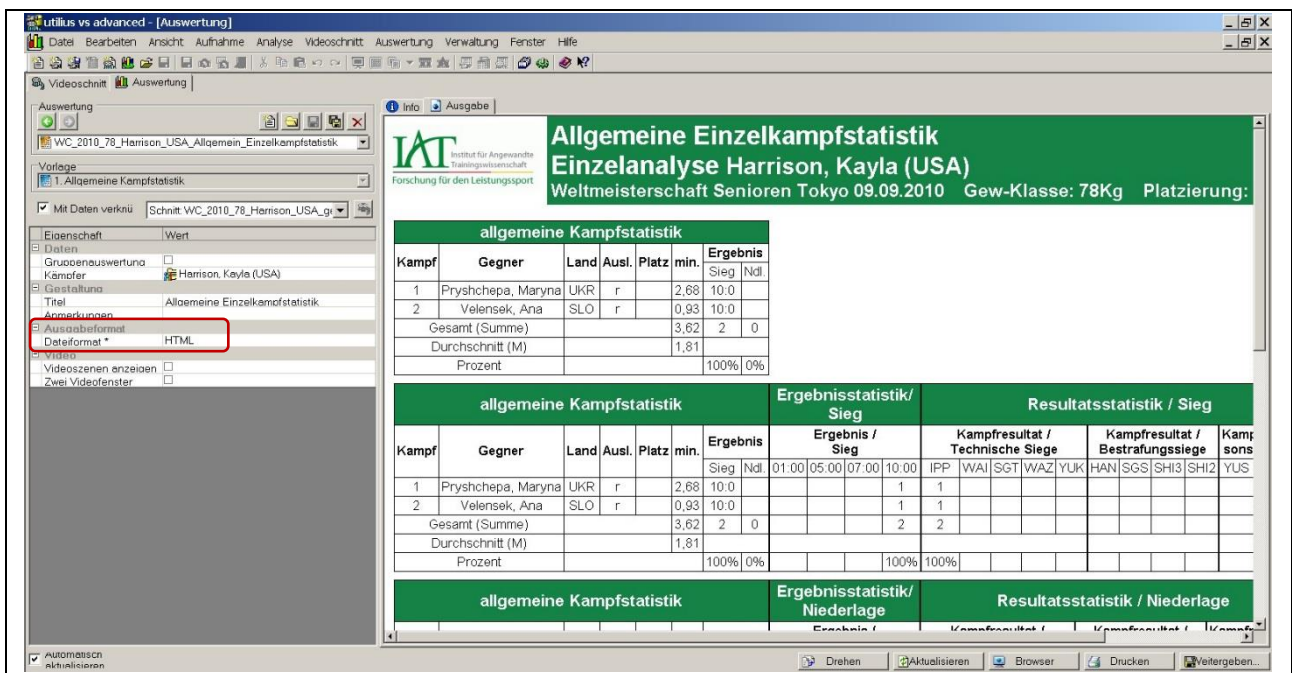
utilius vs advanced - [Auswertung]

Datei Bearbeiten Ansicht Aufnahme Analyse Videoschnitt Auswertung Verwaltung Fenster Hilfe

Videoschnitt Auswertung

Auswertung
WC_2010_78_Harrison_USA_Allgemein_Einzelkampfstatistik

Vorlage
1. Allgemeine Kampfstatistik

Mit Daten verknü Schnitt: WC_2010_78_Harrison_USA_g

| Eigenschaft | Wert |
|---|---|
| Daten | |
| Gruppenauswertung | |
| Kämpfer | Harrison, Kayla (USA) |
| Gestaltung | |
| Titel | Allgemeine Einzelkampfstatistik |
| Anmerkungen | |
| Ausgabeformat | |
| Dateiformat * | HTML |
| Video | |
| Videoszenen anzeigen | |
| Zwei Videofenster | |

Info Ausgabe

IAT Institut für Angewandte Trainingswissenschaft Forschung für den Leistungssport

Allgemeine Einzelkampfstatistik
Einzelanalyse Harrison, Kayla (USA)
Weltmeisterschaft Senioren Tokyo 09.09.2010 Gew-Klasse: 78Kg Platzierung:

allgemeine Kampfstatistik

| Kampf | Gegner | Land | Ausl. | Platz | min. | Ergebnis Sieg | Ndl. |
|---|---|---|---|---|---|---|---|
| 1 | Pryshchepa, Maryna | UKR | r | | 2,68 | 10:0 | |
| 2 | Velensek, Ana | SLO | r | | 0,93 | 10:0 | |
| Gesamt (Summe) | | | | | 3,62 | 2 | 0 |
| Durchschnitt (M) | | | | | 1,81 | | |
| Prozent | | | | | | 100% | 0% |

allgemeine Kampfstatistik | Ergebnisstatistik/ Sieg | Resultatsstatistik / Sieg

| Kampf | Gegner | Land | Ausl. | Platz | min. | Ergebnis Sieg | Ndl. | Ergebnis / Sieg 01:00 | 05:00 | 07:00 | 10:00 | Kampfresultat / Technische Siege IPP | WAI | SGT | WAZ | YUK | Kampfresultat / Bestrafungssiege HAN | SGS | SHI3 | SHI2 | Kamp sons YUS |
|---|---|---|---|---|---|---|---|---|---|---|---|---|---|---|---|---|---|---|---|---|---|
| 1 | Pryshchepa, Maryna | UKR | r | | 2,68 | 10:0 | | | | | 1 | 1 | | | | | | | | | |
| 2 | Velensek, Ana | SLO | r | | 0,93 | 10:0 | | | | | 1 | 1 | | | | | | | | | |
| Gesamt (Summe) | | | | | 3,62 | 2 | 0 | | | | 2 | 2 | | | | | | | | | |
| Durchschnitt (M) | | | | | 1,81 | | | | | | | | | | | | | | | | |
| Prozent | | | | | | 100% | 0% | | | | 100% | 100% | | | | | | | | | |

allgemeine Kampfstatistik | Ergebnisstatistik/ Niederlage | Resultatsstatistik / Niederlage

Automatisch aktualisieren

Drehen Aktualisieren Browser Drucken Weitergeben...